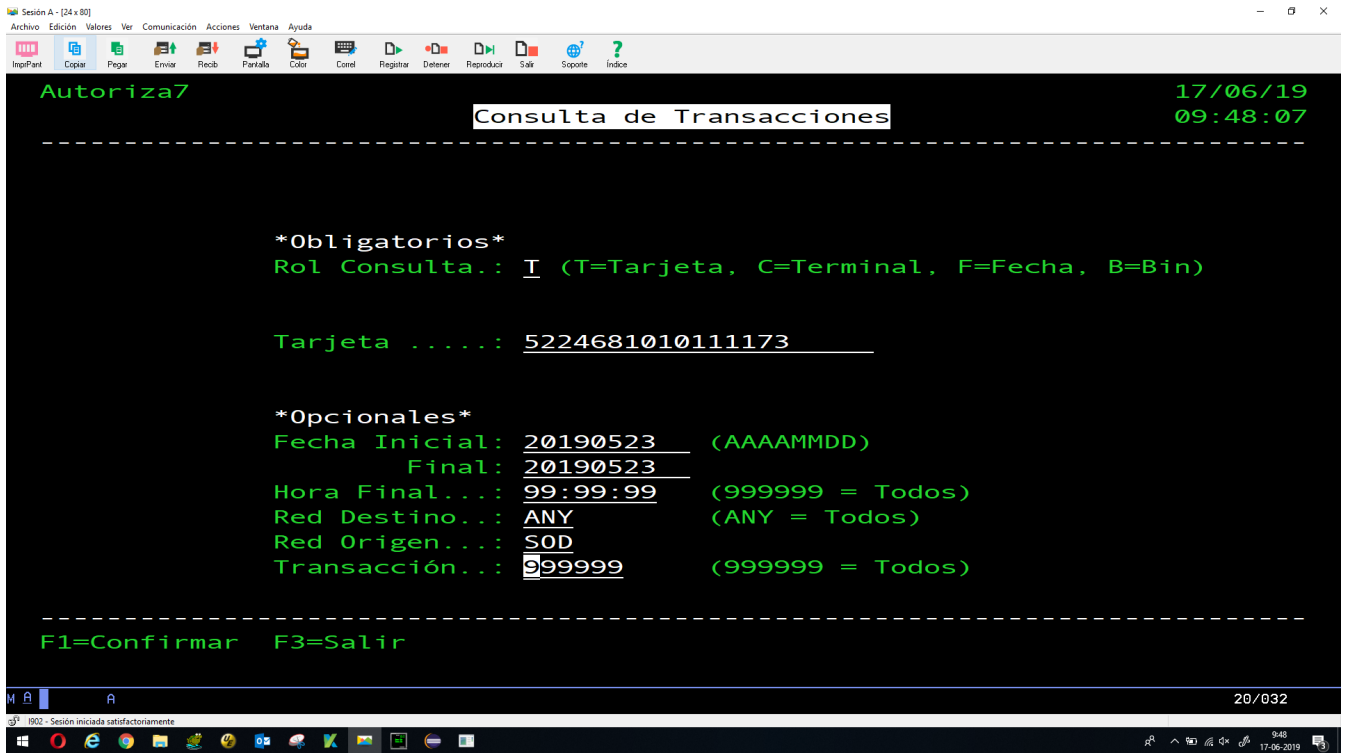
Sesión A - [24 x 80]

Archivo Edición Valores Ver Comunicación Acciones Ventana Ayuda

ImprPant Copiar Pegar Enviar Recib Pantalla Color Correl Registrar Detener Reproducir Salir Soporte Índice

Autoriza7 17/06/19

Consulta de Transacciones 09:48:07

*Obligatorios*
Rol Consulta.: T (T=Tarjeta, C=Terminal, F=Fecha, B=Bin)

Tarjeta .....: 5224681010111173

*Opcionales*
Fecha Inicial: 20190523 (AAAAMMDD)
Final: 20190523
Hora Final...: 99:99:99 (999999 = Todos)
Red Destino..: ANY (ANY = Todos)
Red Origen...: SOD
Transacción..: 999999 (999999 = Todos)

F1=Confirmar F3=Salir

M A A 20/032

I902 - Sesión iniciada satisfactoriamente

9:48
17-06-2019